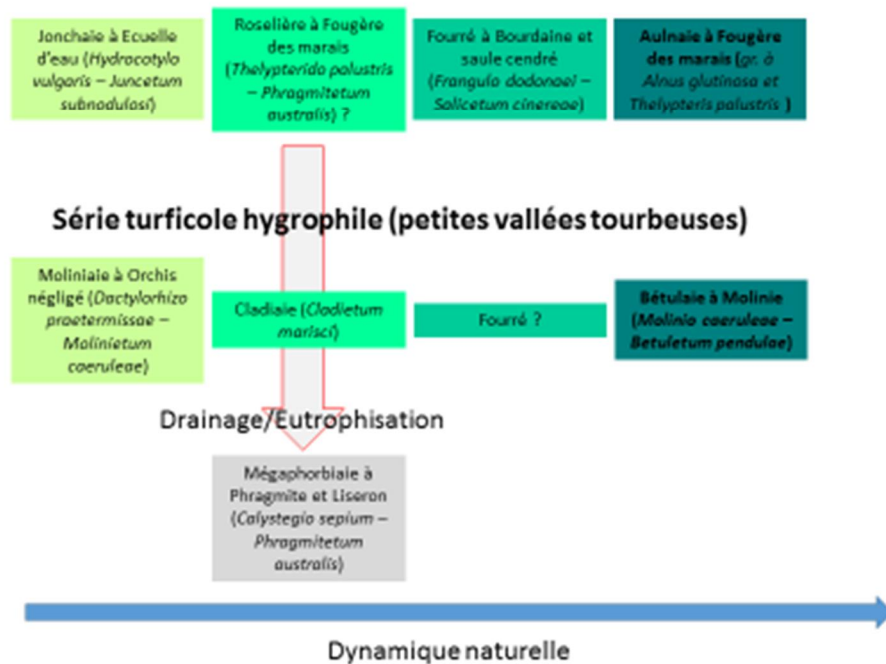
Jonchaie à Ecuelle d'eau (*Hydrocotylo vulgaris – Juncetum subnodulosi*)

Roselière à Fougère des marais (*Thelypterido palustris – Phragmitetum australis*) ?

Fourré à Bourdaine et saule cendré (*Frangulo dodonaei – Salicetum cinereae*)

**Aulnaie à Fougère des marais** (*gr. à Alnus glutinosa et Thelypteris palustris* )

**Série turficole hygrophile (petites vallées tourbeuses)**

Moliniaie à Orchis négligé (*Dactylorhizo praetermissae – Molinietum caeruleae*)

Cladiaie (*Cladietum marisci*)

Fourré ?

**Bétulaie à Molinie (*Molinio caeruleae – Betuletum pendulae*)**

Drainage/Eutrophisation

Mégaphorbiaie à Phragmite et Liseron (*Calystegio sepium – Phragmitetum australis*)

Dynamique naturelle